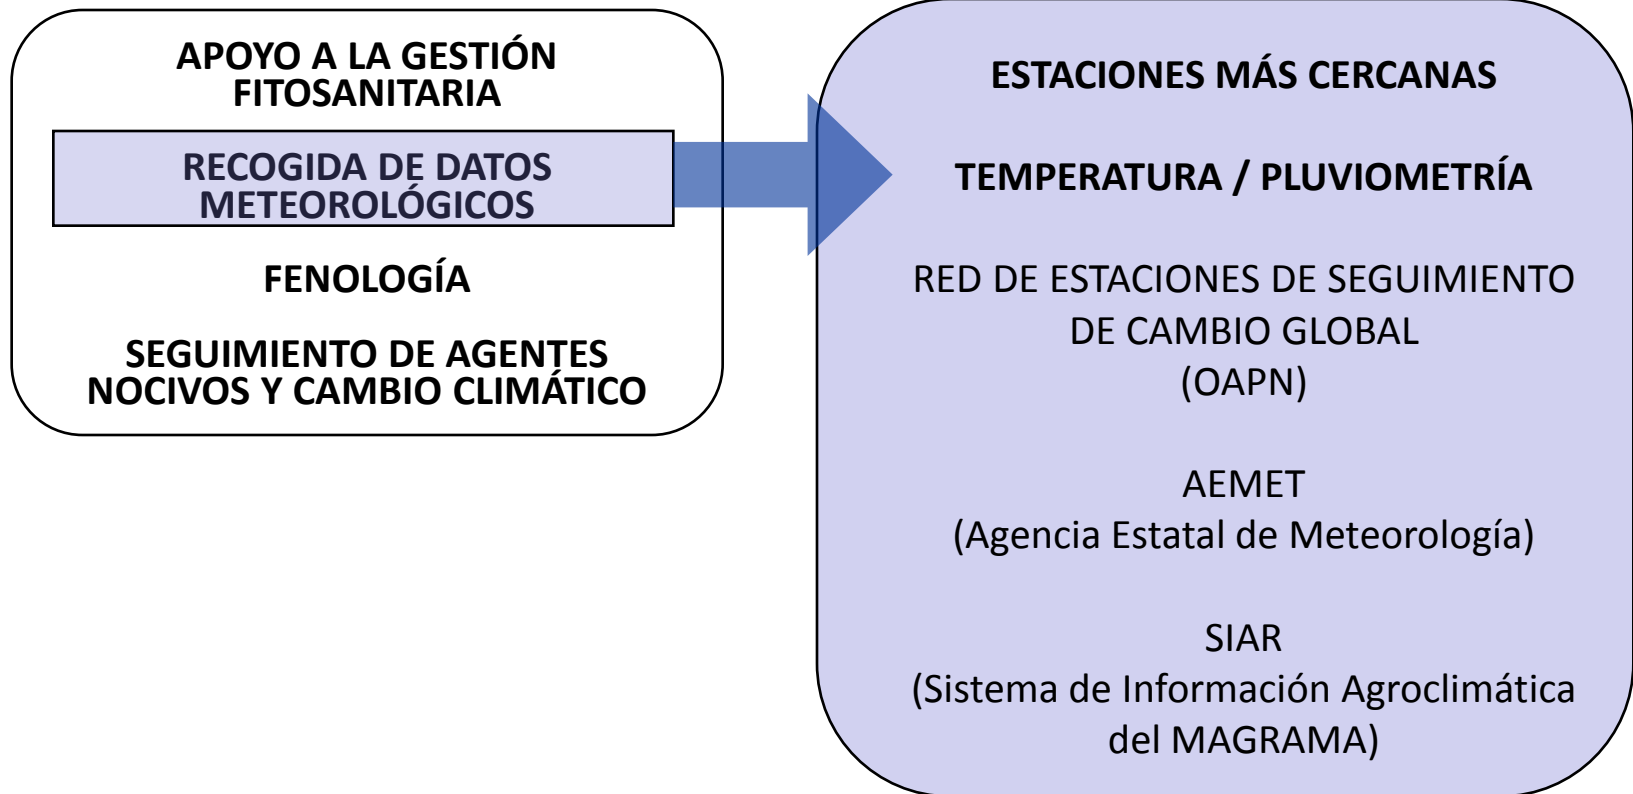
APOYO A LA GESTIÓN FITOSANITARIA

RECOGIDA DE DATOS METEOROLÓGICOS

FENOLOGÍA

SEGUIMIENTO DE AGENTES NOCIVOS Y CAMBIO CLIMÁTICO

ESTACIONES MÁS CERCANAS

TEMPERATURA / PLUVIOMETRÍA

RED DE ESTACIONES DE SEGUIMIENTO DE CAMBIO GLOBAL (OAPN)

AEMET
(Agencia Estatal de Meteorología)

SIAR
(Sistema de Información Agroclimática del MAGRAMA)